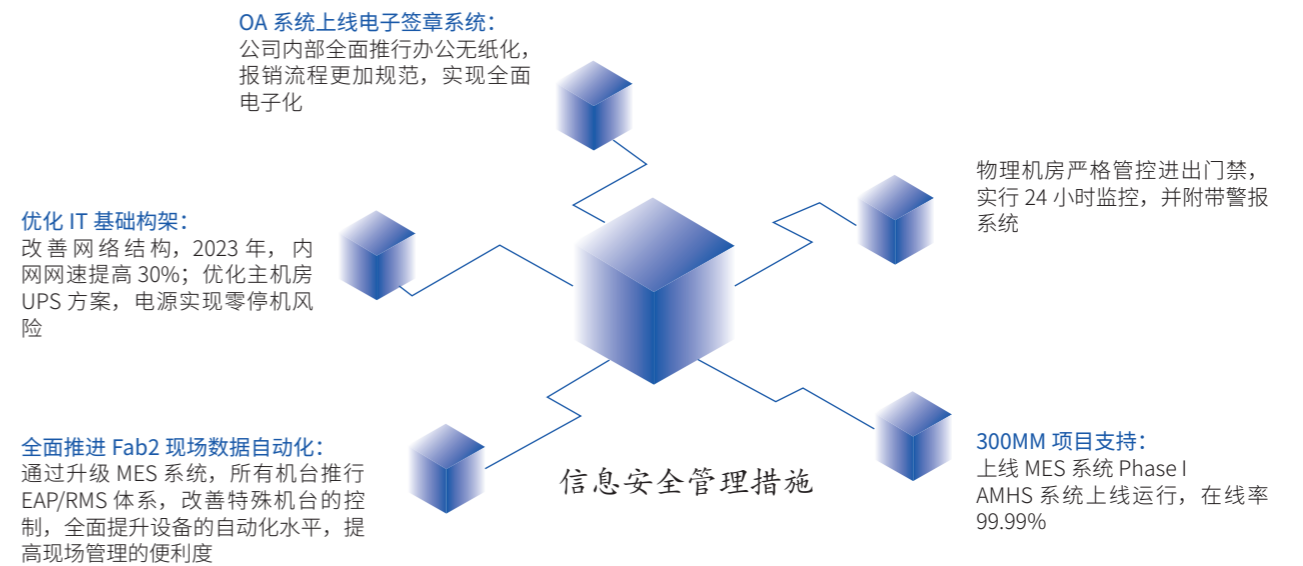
OA 系统上线电子签章系统：
公司内部全面推行办公无纸化，报销流程更加规范，实现全面电子化

物理机房严格管控进出门禁，实行 24 小时监控，并附带警报系统

优化 IT 基础构架：
改善网络结构，2023 年，内网网速提高 30%；优化主机房 UPS 方案，电源实现零停机风险

全面推进 Fab2 现场数据自动化：
通过升级 MES 系统，所有机台推行 EAP/RMS 体系，改善特殊机台的控制，全面提升设备的自动化水平，提高现场管理的便利度

信息安全管理措施

300MM 项目支持：
上线 MES 系统 Phase I
AMHS 系统上线运行，在线率 99.99%